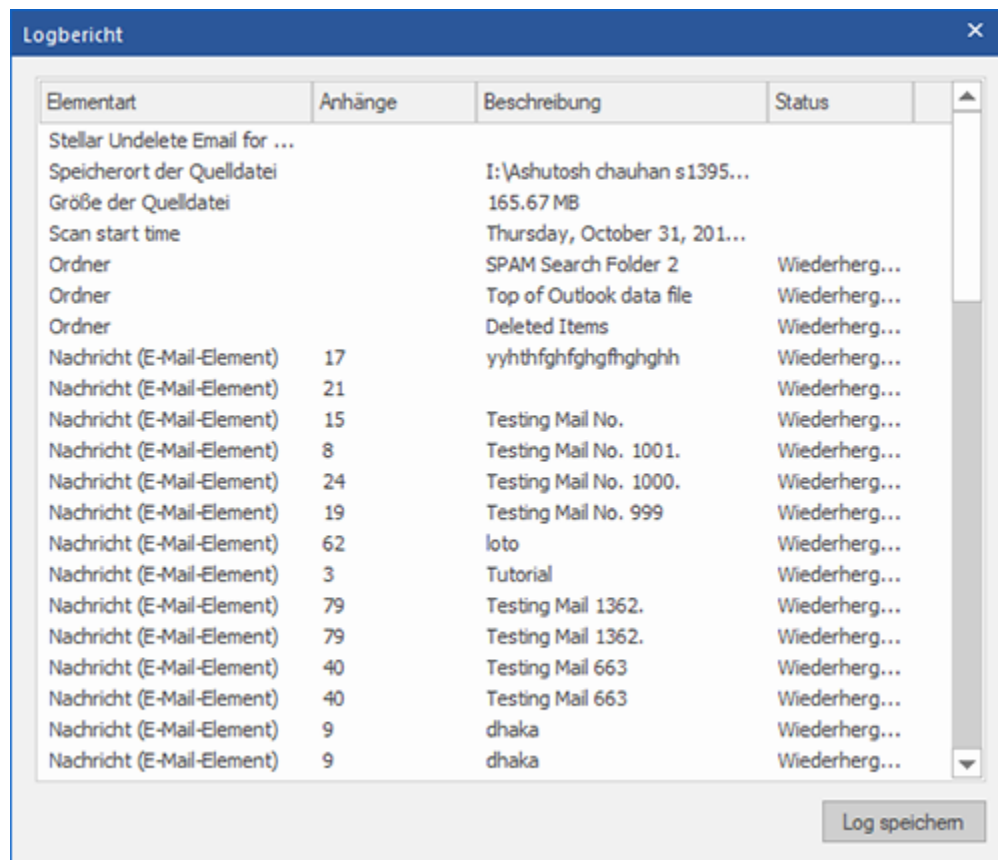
Logbericht

| Elementart | Anhänge | Beschreibung | Status |
|---|---|---|---|
| Stellar Undelete Email for ... | | | |
| Speicherort der Quelldatei | | I:\Ashutosh chauhan s1395... | |
| Größe der Quelldatei | | 165.67 MB | |
| Scan start time | | Thursday, October 31, 201... | |
| Ordner | | SPAM Search Folder 2 | Wiederherg... |
| Ordner | | Top of Outlook data file | Wiederherg... |
| Ordner | | Deleted Items | Wiederherg... |
| Nachricht (E-Mail-Element) | 17 | yyhthfghfghgfhghghh | Wiederherg... |
| Nachricht (E-Mail-Element) | 21 | | Wiederherg... |
| Nachricht (E-Mail-Element) | 15 | Testing Mail No. | Wiederherg... |
| Nachricht (E-Mail-Element) | 8 | Testing Mail No. 1001. | Wiederherg... |
| Nachricht (E-Mail-Element) | 24 | Testing Mail No. 1000. | Wiederherg... |
| Nachricht (E-Mail-Element) | 19 | Testing Mail No. 999 | Wiederherg... |
| Nachricht (E-Mail-Element) | 62 | loto | Wiederherg... |
| Nachricht (E-Mail-Element) | 3 | Tutorial | Wiederherg... |
| Nachricht (E-Mail-Element) | 79 | Testing Mail 1362. | Wiederherg... |
| Nachricht (E-Mail-Element) | 79 | Testing Mail 1362. | Wiederherg... |
| Nachricht (E-Mail-Element) | 40 | Testing Mail 663 | Wiederherg... |
| Nachricht (E-Mail-Element) | 40 | Testing Mail 663 | Wiederherg... |
| Nachricht (E-Mail-Element) | 9 | dhaka | Wiederherg... |
| Nachricht (E-Mail-Element) | 9 | dhaka | Wiederherg... |

Log speichern